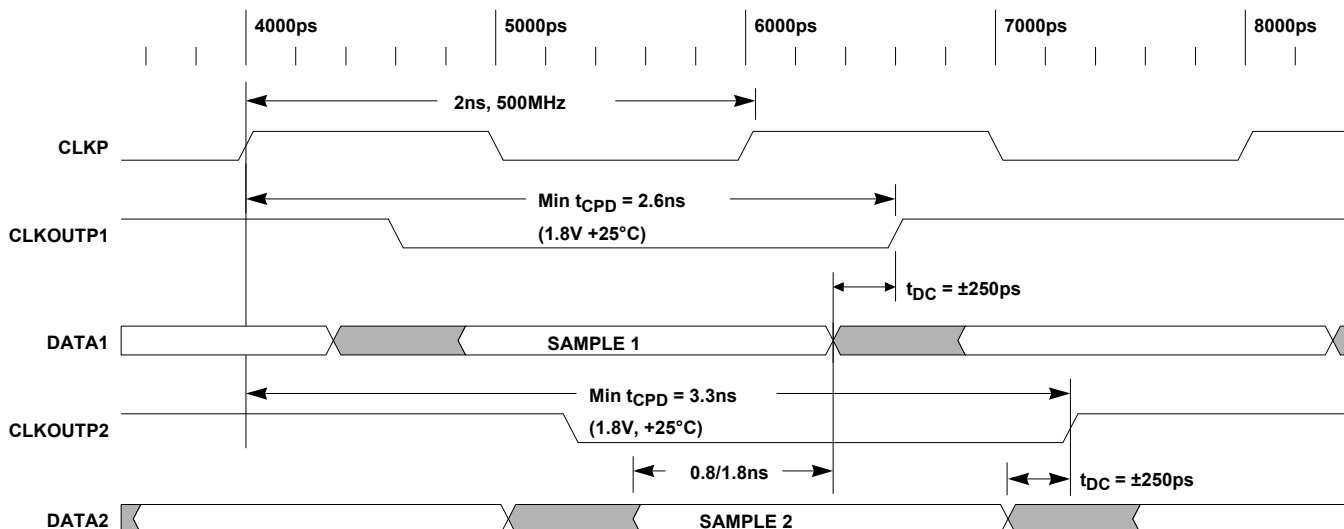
4000ps
5000ps
6000ps
7000ps
8000ps

2ns, 500MHz

CLKP

Min $t_{CPD}$ = 2.6ns
(1.8V +25°C)

CLKOUTP1

$t_{DC}$ = ±250ps

DATA1

SAMPLE 1

Min $t_{CPD}$ = 3.3ns
(1.8V, +25°C)

CLKOUTP2

0.8/1.8ns

$t_{DC}$ = ±250ps

DATA2

SAMPLE 2